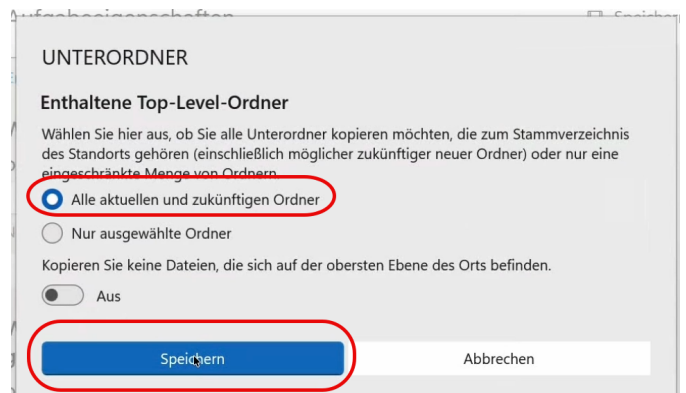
Aufgabeneigenschaften

Speichern

UNTERORDNER

Enthaltene Top-Level-Ordner

Wählen Sie hier aus, ob Sie alle Unterordner kopieren möchten, die zum Stammverzeichnis des Standorts gehören (einschließlich möglicher zukünftiger neuer Ordner) oder nur eine eingeschränkte Menge von Ordnern.

Alle aktuellen und zukünftigen Ordner

Nur ausgewählte Ordner

Kopieren Sie keine Dateien, die sich auf der obersten Ebene des Orts befinden.

Aus

Speichern

Abbrechen